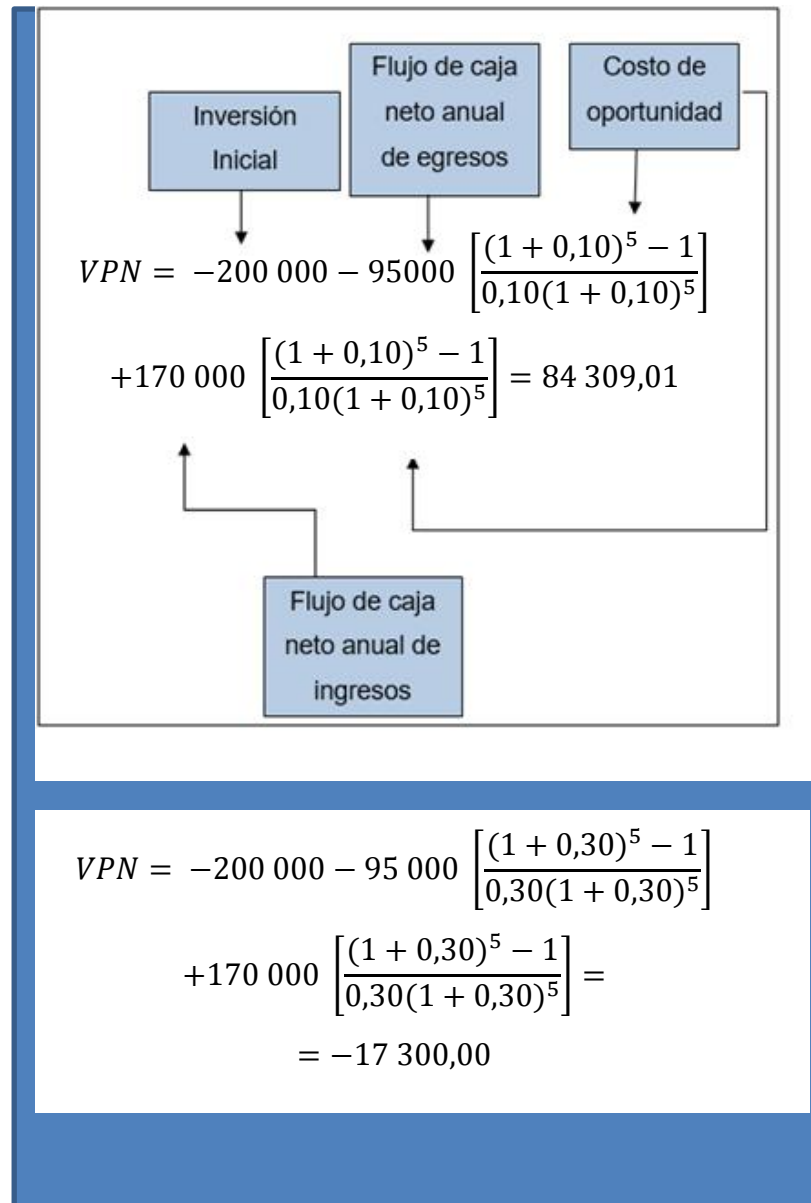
Inversión Inicial

Flujo de caja neto anual de egresos

Costo de oportunidad

$VPN = -200\,000 - 95000 \left[\frac{(1+0{,}10)^5 - 1}{0{,}10(1+0{,}10)^5}\right]$

$+170\,000 \left[\frac{(1+0{,}10)^5 - 1}{0{,}10(1+0{,}10)^5}\right] = 84\,309{,}01$

Flujo de caja neto anual de ingresos

$VPN = -200\,000 - 95\,000 \left[\frac{(1+0{,}30)^5 - 1}{0{,}30(1+0{,}30)^5}\right]$

$+170\,000 \left[\frac{(1+0{,}30)^5 - 1}{0{,}30(1+0{,}30)^5}\right] =$

$= -17\,300{,}00$